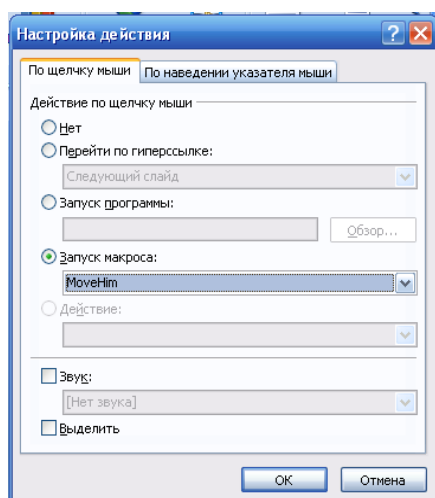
Настройка действия

По щелчку мыши | По наведении указателя мыши

Действие по щелчку мыши

Нет

Перейти по гиперссылке:

Следующий слайд

Запуск программы:

Обзор...

Запуск макроса:

MoveHim

Действие:

Звук:

[Нет звука]

Выделить

OK

Отмена